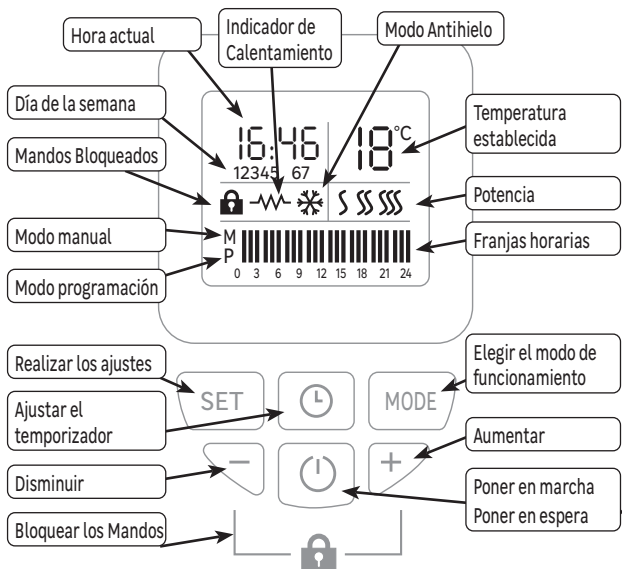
Hora actual

Indicador de Calentamiento

Modo Antihielo

Día de la semana

Temperatura establecida

Mandos Bloqueados

16:46

12345 67

18°C

Potencia

Modo manual

Franjas horarias

M
P

0 3 6 9 12 15 18 21 24

Modo programación

Realizar los ajustes

Elegir el modo de funcionamiento

SET

MODE

Ajustar el temporizador

Aumentar

Disminuir

Poner en marcha
Poner en espera

Bloquear los Mandos